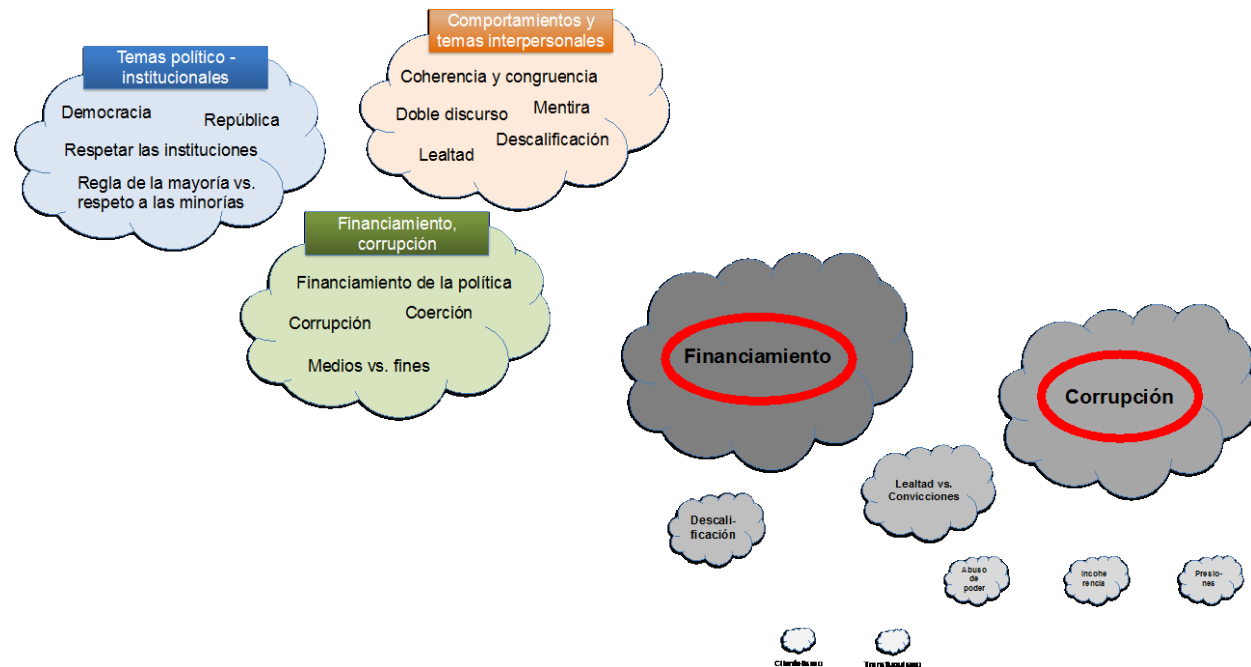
Temas político - institucionales

Democracia

República

Respetar las instituciones

Regla de la mayoría vs. respeto a las minorías

Comportamientos y temas interpersonales

Coherencia y congruencia

Doble discurso

Mentira

Descalificación

Lealtad

Financiamiento, corrupción

Financiamiento de la política

Corrupción

Coerción

Medios vs. fines

Financiamiento

Corrupción

Lealtad vs. Convicciones

Descalificación

Abuso de poder

Incoherencia

Presiones

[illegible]

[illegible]